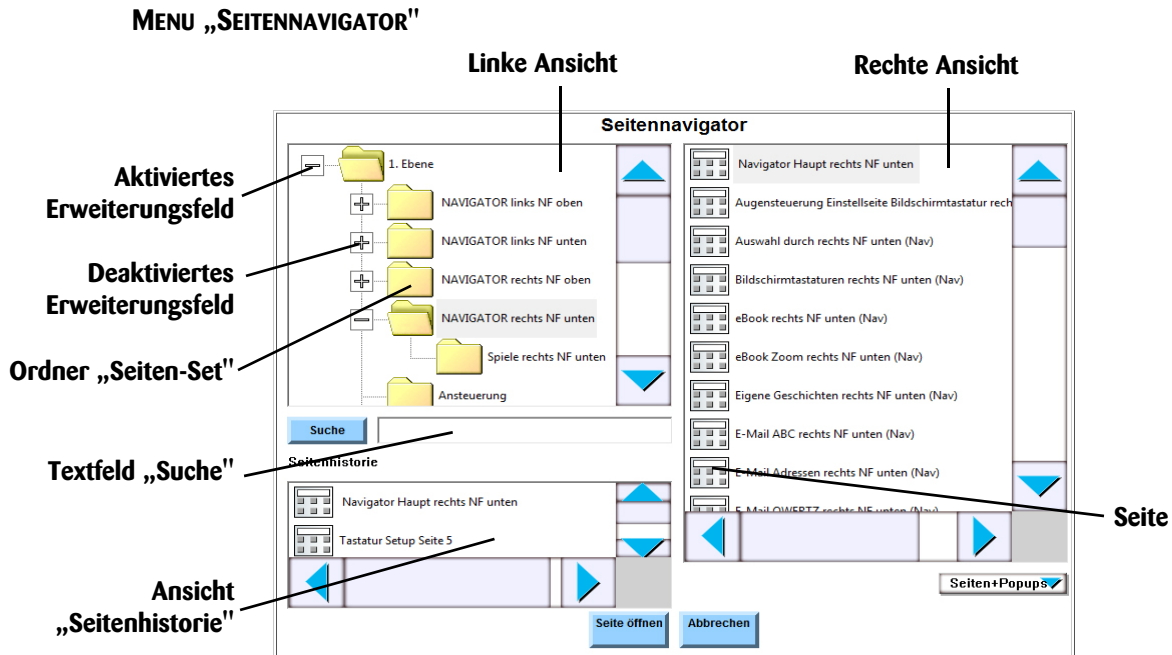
MENU „SEITENNAVIGATOR"

Linke Ansicht

Rechte Ansicht

Seitennavigator

Aktiviertes Erweiterungsfeld

Deaktiviertes Erweiterungsfeld

Ordner „Seiten-Set"

Textfeld „Suche"

Ansicht „Seitenhistorie"

Seite

1. Ebene
NAVIGATOR links NF oben
NAVIGATOR links NF unten
NAVIGATOR rechts NF oben
NAVIGATOR rechts NF unten
Spiele rechts NF unten
Ansteuerung

Navigator Haupt rechts NF unten
Augensteuerung Einstellseite Bildschirmtastatur rech
Auswahl durch rechts NF unten (Nav)
Bildschirmtastaturen rechts NF unten (Nav)
eBook rechts NF unten (Nav)
eBook Zoom rechts NF unten (Nav)
Eigene Geschichten rechts NF unten (Nav)
E-Mail ABC rechts NF unten (Nav)
E-Mail Adressen rechts NF unten (Nav)
E-Mail QWERTZ rechts NF unten (Nav)

Suche

Seitenhistorie

Navigator Haupt rechts NF unten
Tastatur Setup Seite 5

Seiten+Popups

Seite öffnen

Abbrechen